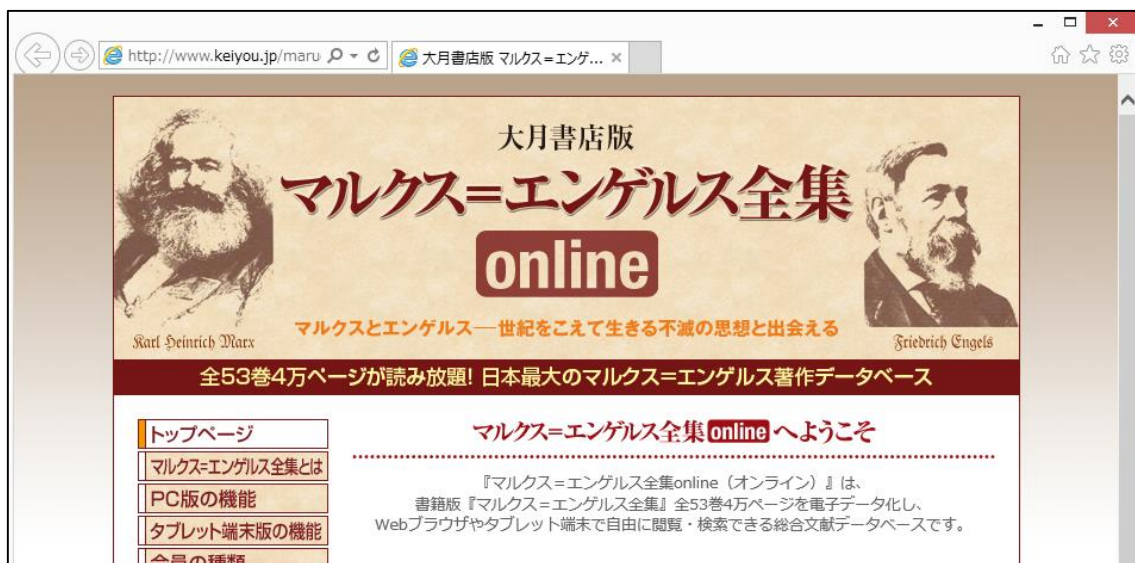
http://www.keiyou.jp/maru
大月書店版 マルクス=エンゲ... ×

大月書店版
マルクス=エンゲルス全集
online
マルクスとエンゲルス—世紀をこえて生きる不滅の思想と出会える
Karl Heinrich Marx
Friedrich Engels
全53巻4万ページが読み放題! 日本最大のマルクス=エンゲルス著作データベース

トップページ
マルクス=エンゲルス全集とは
PC版の機能
タブレット端末版の機能
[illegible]

マルクス=エンゲルス全集 online へようこそ

『マルクス=エンゲルス全集online（オンライン）』は、書籍版『マルクス=エンゲルス全集』全53巻4万ページを電子データ化し、Webブラウザやタブレット端末で自由に閲覧・検索できる総合文献データベースです。